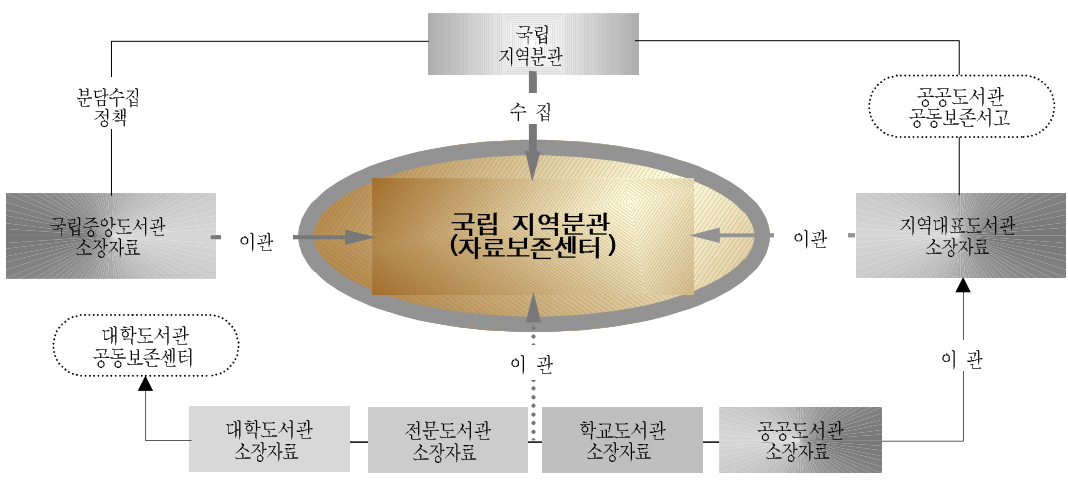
국립
지역분관

분담수집
정책

수 집

공공도서관
공동보존서고

국립중앙도서관
소장자료

이관

국립 지역분관
(자료보존센터)

이관

지역대표도서관
소장자료

대학도서관
공동보존센터

이 관

이 관

대학도서관
소장자료

전문도서관
소장자료

학교도서관
소장자료

공공도서관
소장자료